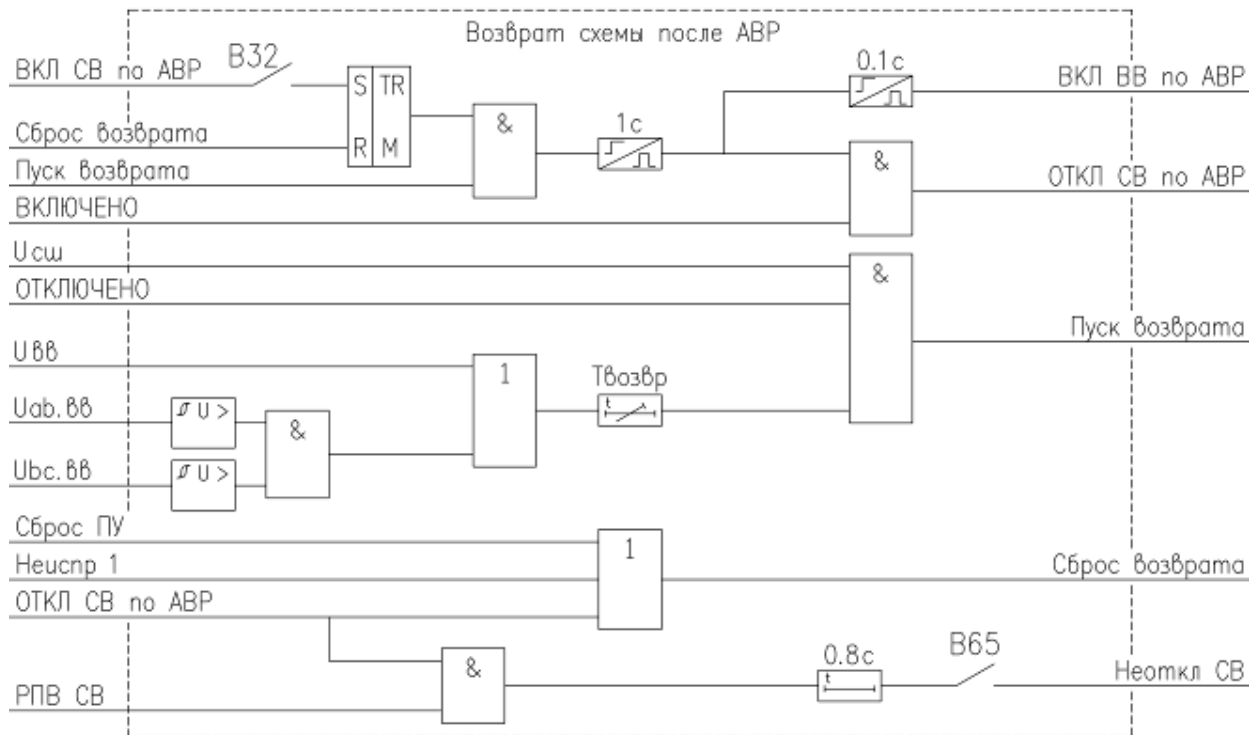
Возврат схемы после АВР

ВКЛ СВ по АВР
B32
S
TR
R
M
Сброс возврата
Пуск возврата
ВКЛЮЧЕНО
&
1с
0.1с
ВКЛ ВВ по АВР
&
ОТКЛ СВ по АВР

Uсш
ОТКЛЮЧЕНО
&
Пуск возврата
Uвв
1
Твозвр
Uab.вв
U >
&
Ubc.вв
U >

Сброс ПУ
Неиспр 1
ОТКЛ СВ по АВР
1
Сброс возврата
&
0.8с
B65
РПВ СВ
Неоткл СВ